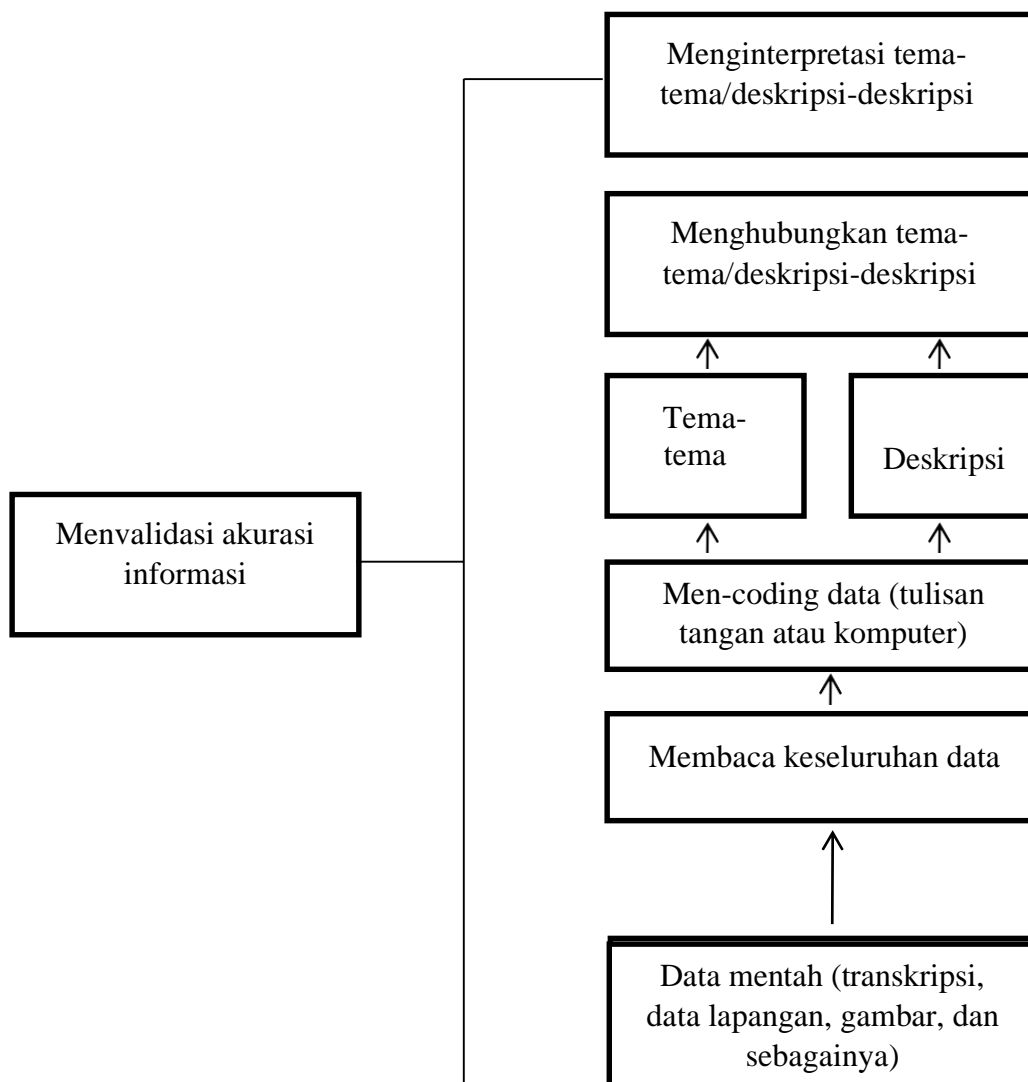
Menginterpretasi tema-tema/deskripsi-deskripsi

Menghubungkan tema-tema/deskripsi-deskripsi

Tema-tema

Deskripsi

Menvalidasi akurasi informasi

Men-coding data (tulisan tangan atau komputer)

Membaca keseluruhan data

Data mentah (transkripsi, data lapangan, gambar, dan sebagainya)